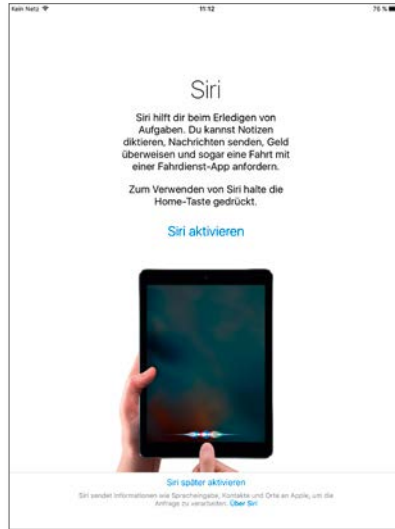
Kein Netz

11:12

76 %

Siri

Siri hilft dir beim Erledigen von Aufgaben. Du kannst Notizen diktieren, Nachrichten senden, Geld überweisen und sogar eine Fahrt mit einer Fahrdienst-App anfordern.

Zum Verwenden von Siri halte die Home-Taste gedrückt.

Siri aktivieren

Siri später aktivieren

Siri sendet Informationen wie Spracheingabe, Kontakte und Orte an Apple, um die Anfrage zu verarbeiten. Über Siri